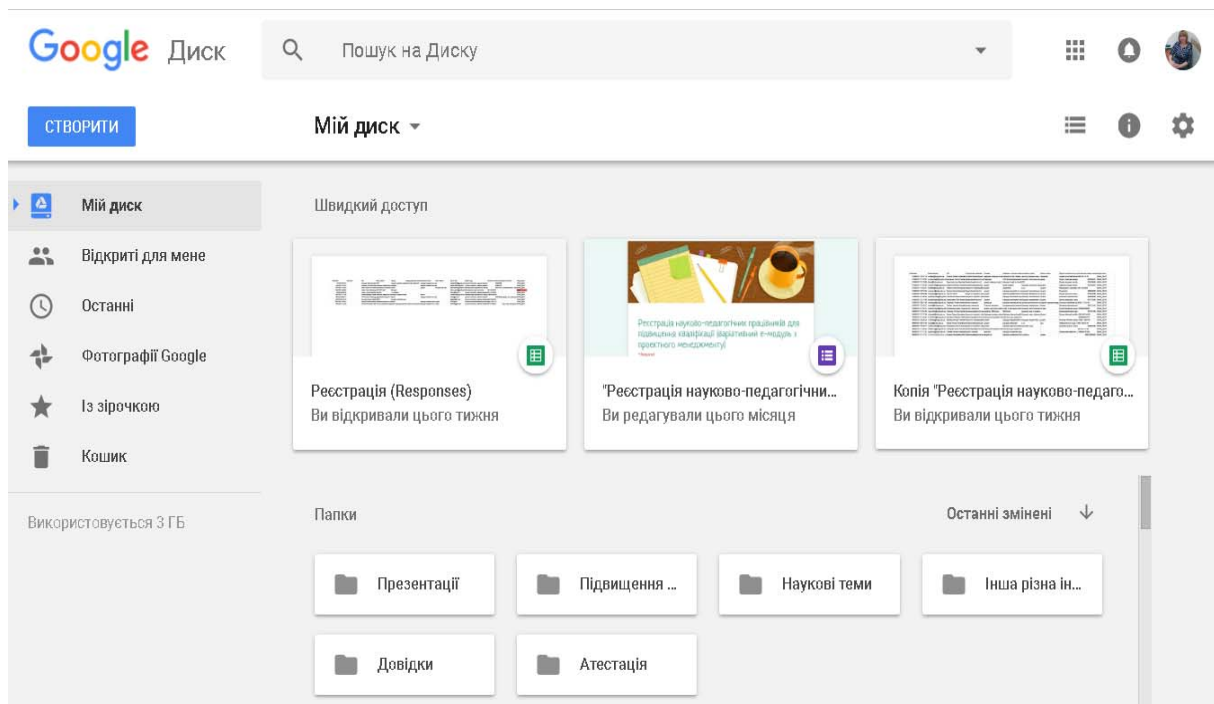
Google Диск

Пошук на Диску

СТВОРИТИ

Мій диск

Мій диск
Відкриті для мене
Останні
Фотографії Google
Із зірочкою
Кошик

Використовується 3 ГБ

Швидкий доступ

Реєстрація наукова-педагогічних працівників для підвищення кваліфікації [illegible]

Реєстрація (Responses)
Ви відкривали цього тижня

"Реєстрація науково-педагогічни...
Ви редагували цього місяця

Копія "Реєстрація науково-педаго...
Ви відкривали цього тижня

Папки

Останні змінені

Презентації

Підвищення ...

Наукові теми

Інша різна ін...

Довідки

Атестація